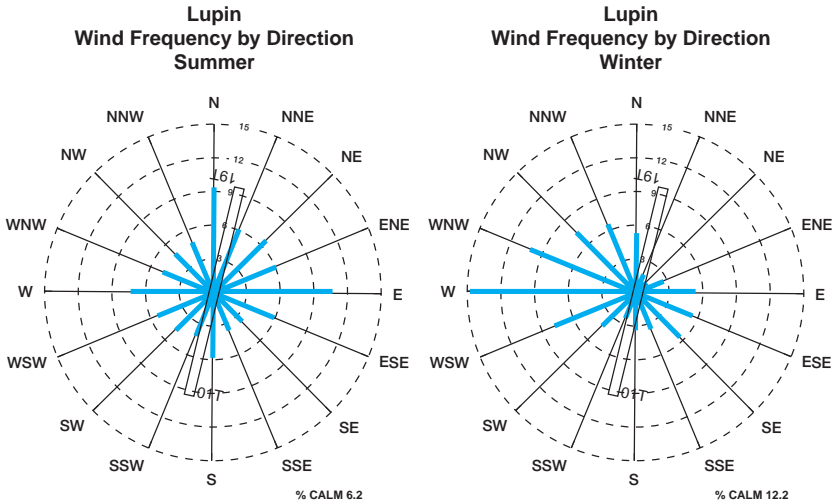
Lupin
Wind Frequency by Direction
Summer

N
NNE
NE
ENE
E
ESE
SE
SSE
S
SSW
SW
WSW
W
WNW
NW
NNW
15
12
9
6
3
191
011

% CALM 6.2

Lupin
Wind Frequency by Direction
Winter

N
NNE
NE
ENE
E
ESE
SE
SSE
S
SSW
SW
WSW
W
WNW
NW
NNW
15
12
9
6
3
191
011

% CALM 12.2